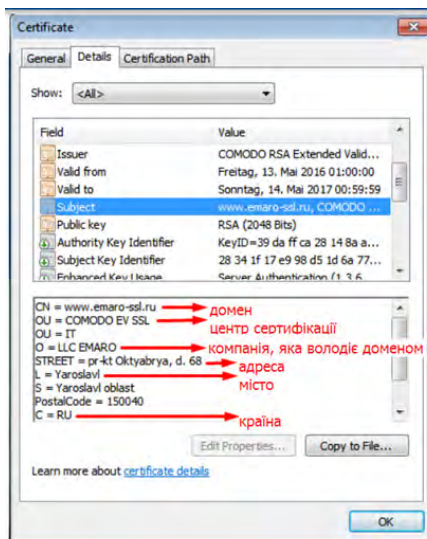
Certificate

General | Details | Certification Path

Show: <All>

| Field | Value |
|---|---|
| Issuer | COMODO RSA Extended Valid... |
| Valid from | Freitag, 13. Mai 2016 01:00:00 |
| Valid to | Sonntag, 14. Mai 2017 00:59:59 |
| Subject | www.emaro-ssl.ru, COMODO ... |
| Public key | RSA (2048 Bits) |
| Authority Key Identifier | KeyID=39 da ff ca 28 14 8a a... |
| Subject Key Identifier | 28 34 1f 17 e9 98 d5 1d 6a 77... |
| Enhanced Key Usage | Server Authentication (1.3.6... |

CN = www.emaro-ssl.ru домен
OU = COMODO EV SSL центр сертифікації
OU = IT
O = LLC EMARO компанія, яка володіє доменом
STREET = pr-kt Oktyabrya, d. 68
L = Yaroslavl адреса
S = Yaroslavl oblast місто
PostalCode = 150040
C = RU країна

Edit Properties... Copy to File...

Learn more about certificate details

OK